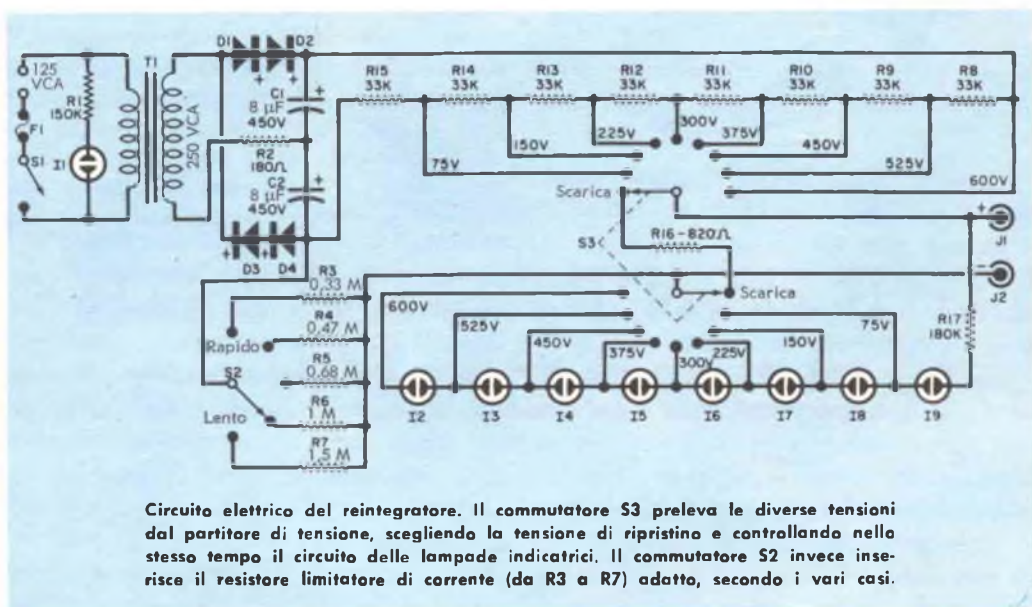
125 VCA
R1 150K
F1
S1
I1
T1
250 VCA
D1
D2
C1 8 µF 450V
R2 180Ω
C2 8 µF 450V
D3
D4
R15 33K
R14 33K
R13 33K
R12 33K
R11 33K
R10 33K
R9 33K
R8 33K
75V
150V
225V
300V
375V
450V
525V
600V
Scarica
S3
R16-820Ω
J1
J2
R3 0,33 M
R4 0,47 M
R5 0,68 M
R6 1 M
R7 1,5 M
Rapido
S2
Lento
Scarica
600V
525V
450V
375V
300V
225V
150V
75V
R17 180K
I2
I3
I4
I5
I6
I7
I8
I9

Circuito elettrico del reintegratore. Il commutatore S3 preleva le diverse tensioni dal partitore di tensione, scegliendo la tensione di ripristino e controllando nello stesso tempo il circuito delle lampade indicatrici. Il commutatore S2 invece inserisce il resistore limitatore di corrente (da R3 a R7) adatto, secondo i vari casi.